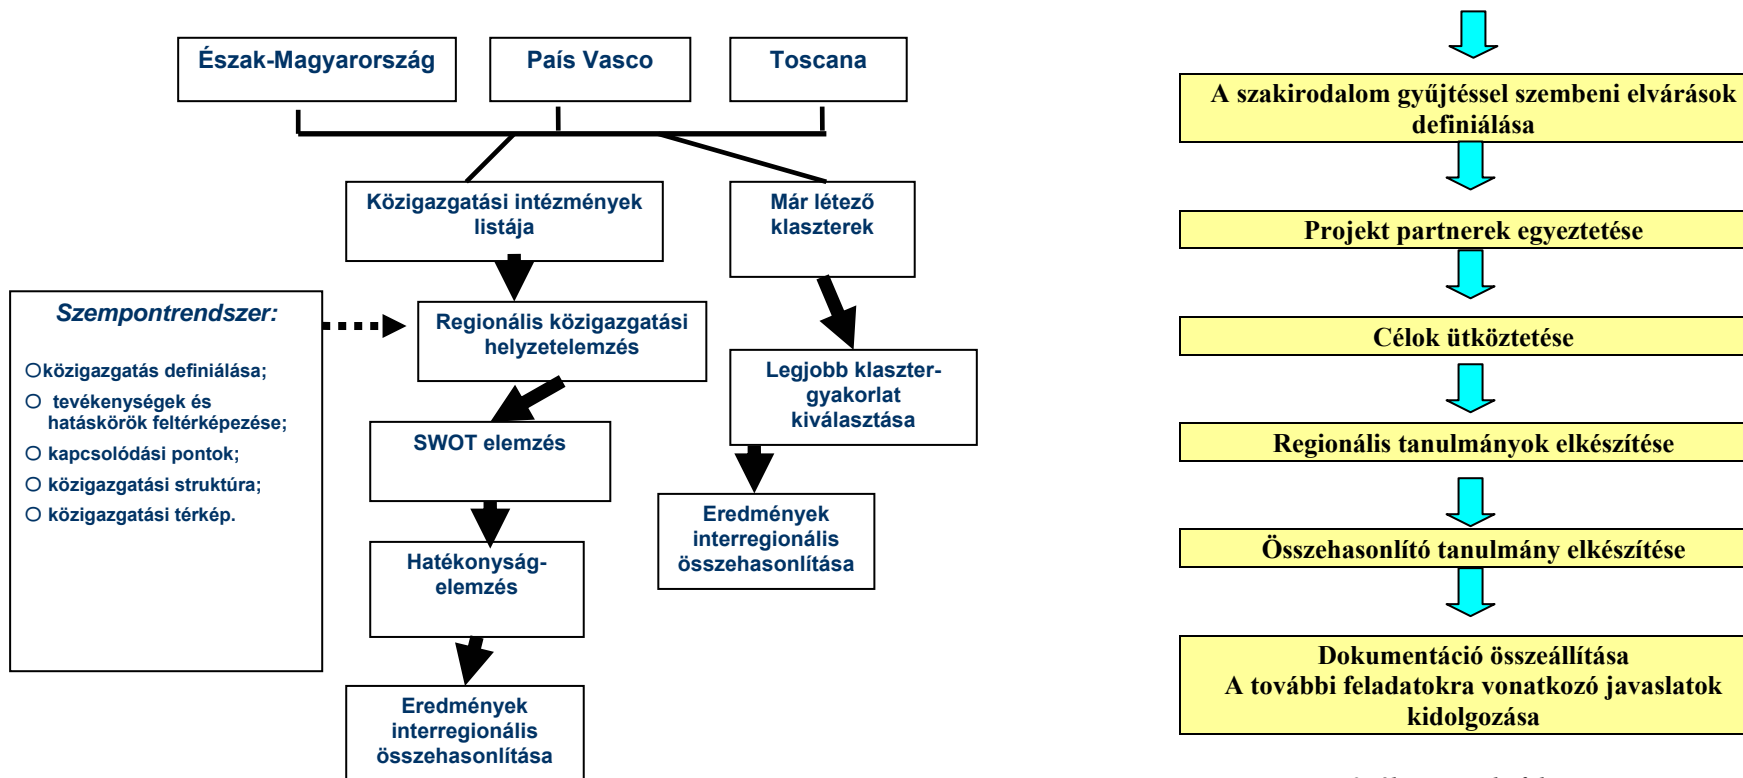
Észak-Magyarország

País Vasco

Toscana

Közigazgatási intézmények listája

Már létező klaszterek

Szempontrendszer:

○közigazgatás definiálása;

○ tevékenységek és hatáskörök feltérképezése;

○ kapcsolódási pontok;

○ közigazgatási struktúra;

○ közigazgatási térkép.

Regionális közigazgatási helyzetelemzés

Legjobb klaszter-gyakorlat kiválasztása

SWOT elemzés

Eredmények interregionális összehasonlítása

Hatékonyság-elemzés

Eredmények interregionális összehasonlítása

A szakirodalom gyűjtéssel szembeni elvárások definiálása

Projekt partnerek egyeztetése

Célok ütköztetése

Regionális tanulmányok elkészítése

Összehasonlító tanulmány elkészítése

Dokumentáció összeállítása
A további feladatokra vonatkozó javaslatok kidolgozása